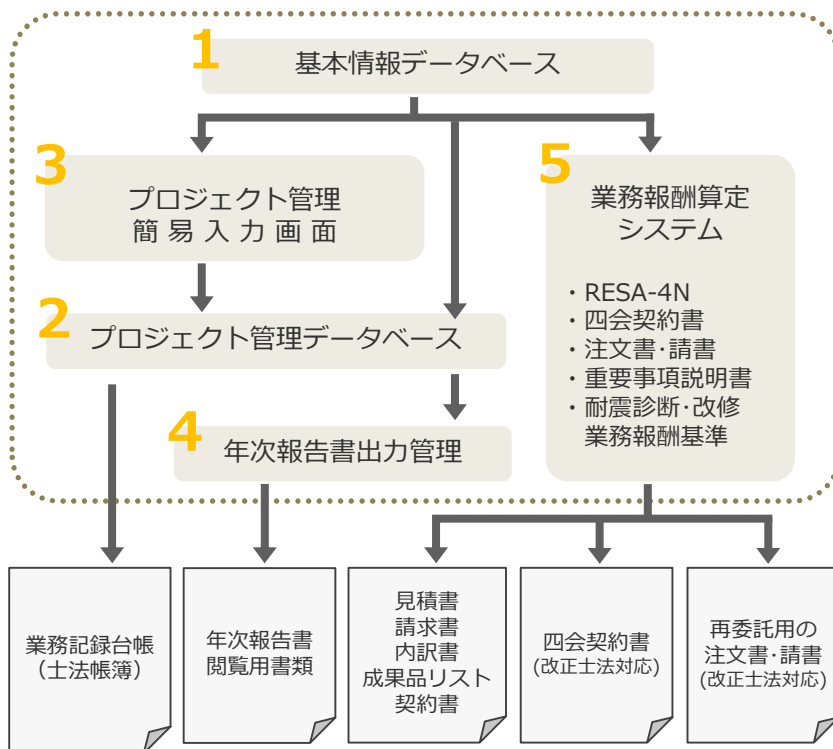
1
基本情報データベース

3
プロジェクト管理
簡易入力画面

5
業務報酬算定
システム

・RESA-4N
・四会契約書
・注文書・請書
・重要事項説明書
・耐震診断・改修
業務報酬基準

2
プロジェクト管理データベース

4
年次報告書出力管理

業務記録台帳
（士法帳簿）

年次報告書
閲覧用書類

見積書
請求書
内訳書
成果品リスト
契約書

四会契約書
(改正士法対応)

再委託用の
注文書・請書
(改正士法対応)